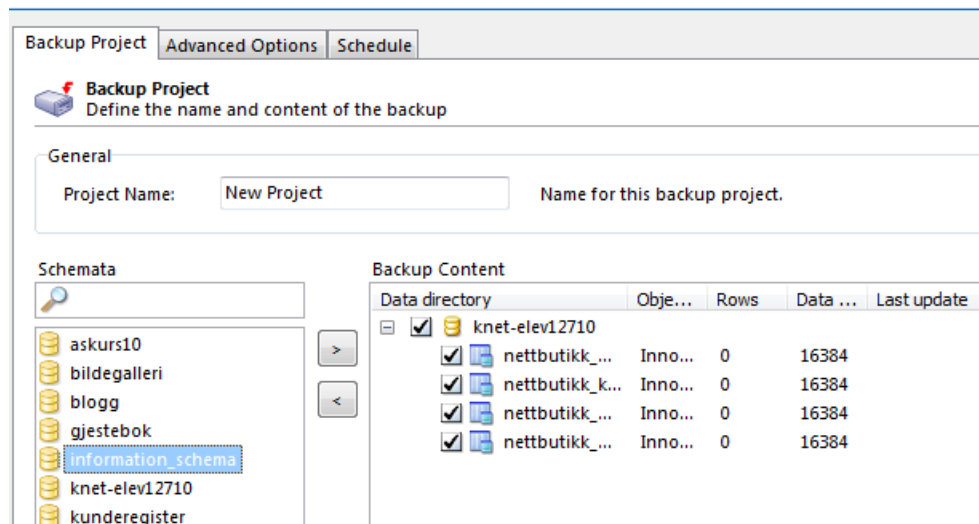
Backup Project | Advanced Options | Schedule

Backup Project
Define the name and content of the backup

General

Project Name: New Project Name for this backup project.

Schemata

askurs10
bildegalleri
blogg
gjestebok
information_schema
knet-elev12710
kunderegister

>
<

Backup Content

| Data directory | Obje... | Rows | Data ... | Last update |
|---|---|---|---|---|
| knet-elev12710 | | | | |
| nettbutikk_... | Inno... | 0 | 16384 | |
| nettbutikk_k... | Inno... | 0 | 16384 | |
| nettbutikk_... | Inno... | 0 | 16384 | |
| nettbutikk_... | Inno... | 0 | 16384 | |